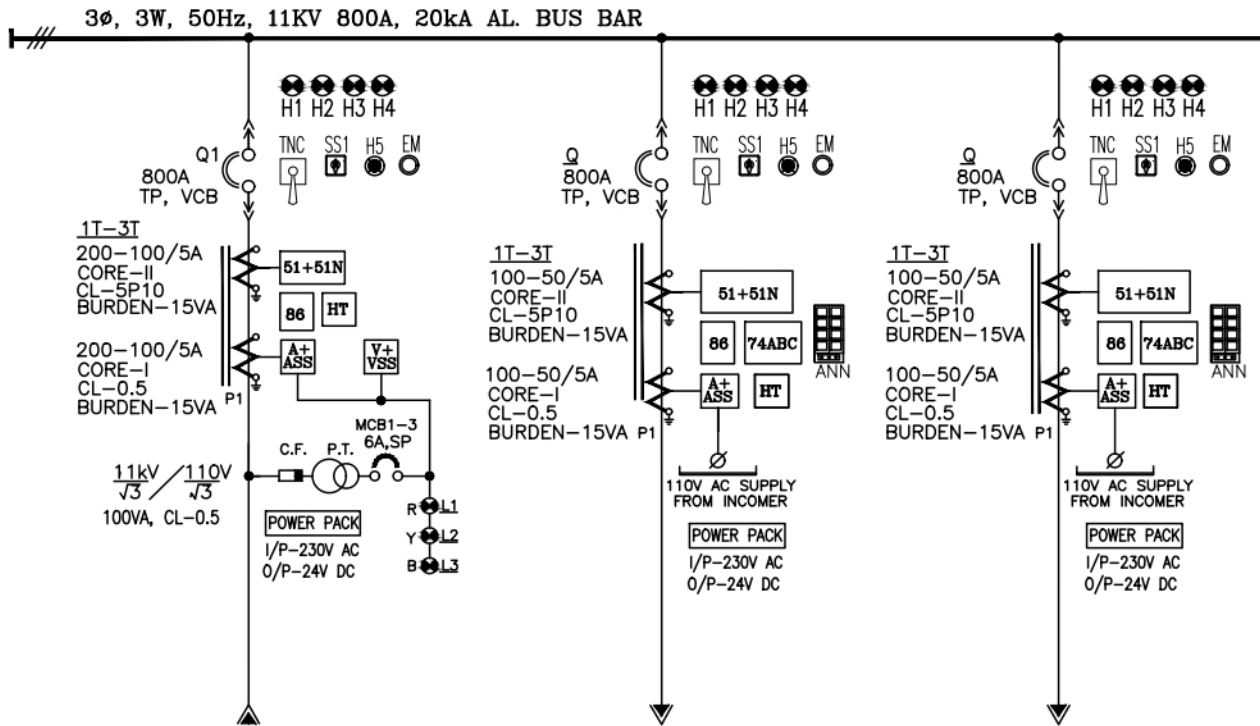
3ø, 3W, 50Hz, 11KV 800A, 20kA AL. BUS BAR

H1 H2 H3 H4

Q1
800A
TP, VCB

TNC SS1 H5 EM

1T–3T
200–100/5A
CORE–II
CL–5P10
BURDEN–15VA

51+51N

86 HT

200–100/5A
CORE–I
CL–0.5
BURDEN–15VA P1

A+
ASS

V+
VSS

MCB1–3
6A,SP

C.F. P.T.

$\frac{11kV}{\sqrt{3}}$ / $\frac{110V}{\sqrt{3}}$
100VA, CL–0.5

R L1
Y L2
B L3

POWER PACK
I/P–230V AC
O/P–24V DC

H1 H2 H3 H4

Q
800A
TP, VCB

TNC SS1 H5 EM

1T–3T
100–50/5A
CORE–II
CL–5P10
BURDEN–15VA

51+51N

86 74ABC

ANN

100–50/5A
CORE–I
CL–0.5
BURDEN–15VA P1

A+
ASS

HT

Ø
110V AC SUPPLY
FROM INCOMER

POWER PACK
I/P–230V AC
O/P–24V DC

H1 H2 H3 H4

Q
800A
TP, VCB

TNC SS1 H5 EM

1T–3T
100–50/5A
CORE–II
CL–5P10
BURDEN–15VA

51+51N

86 74ABC

ANN

100–50/5A
CORE–I
CL–0.5
BURDEN–15VA P1

A+
ASS

HT

Ø
110V AC SUPPLY
FROM INCOMER

POWER PACK
I/P–230V AC
O/P–24V DC